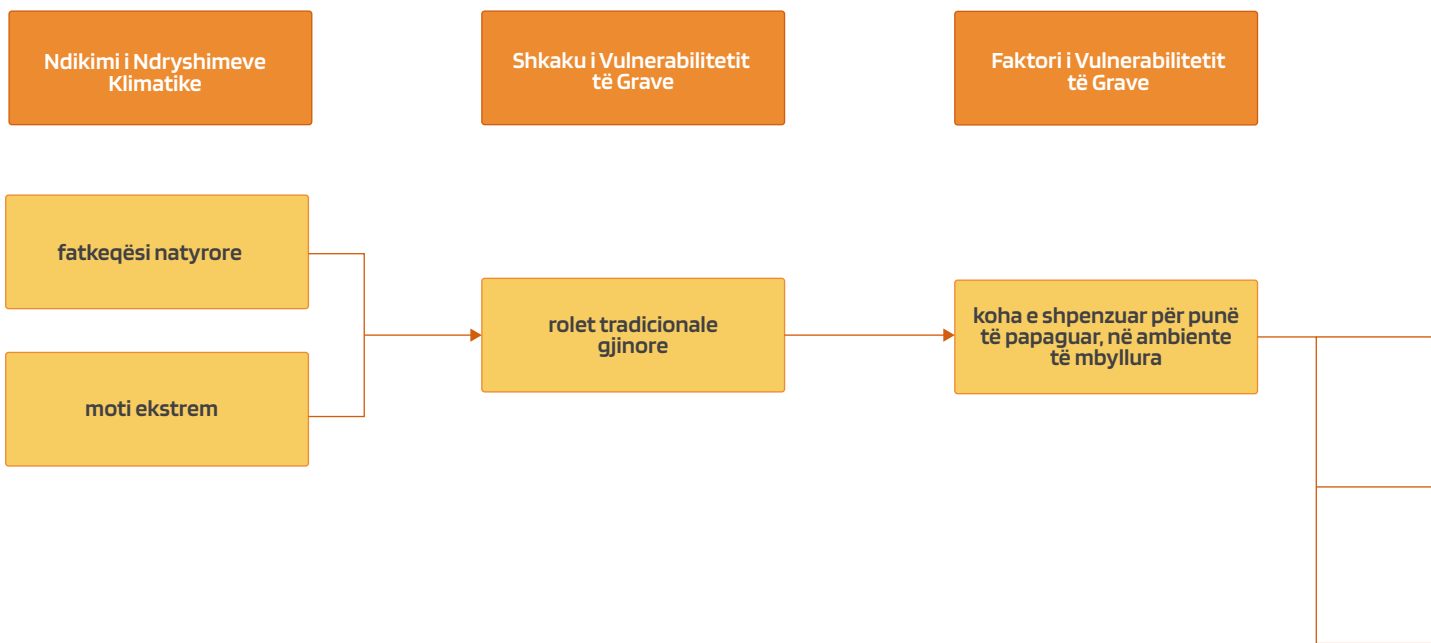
Ndikimi i Ndryshimeve Klimatike

Shkaku i Vulnerabilitetit të Grave

Faktori i Vulnerabilitetit të Grave

fatkeqësi natyrore

moti ekstrem

rolet tradicionale gjinore

koha e shpenzuar për punë të papaguar, në ambiente të mbyllura